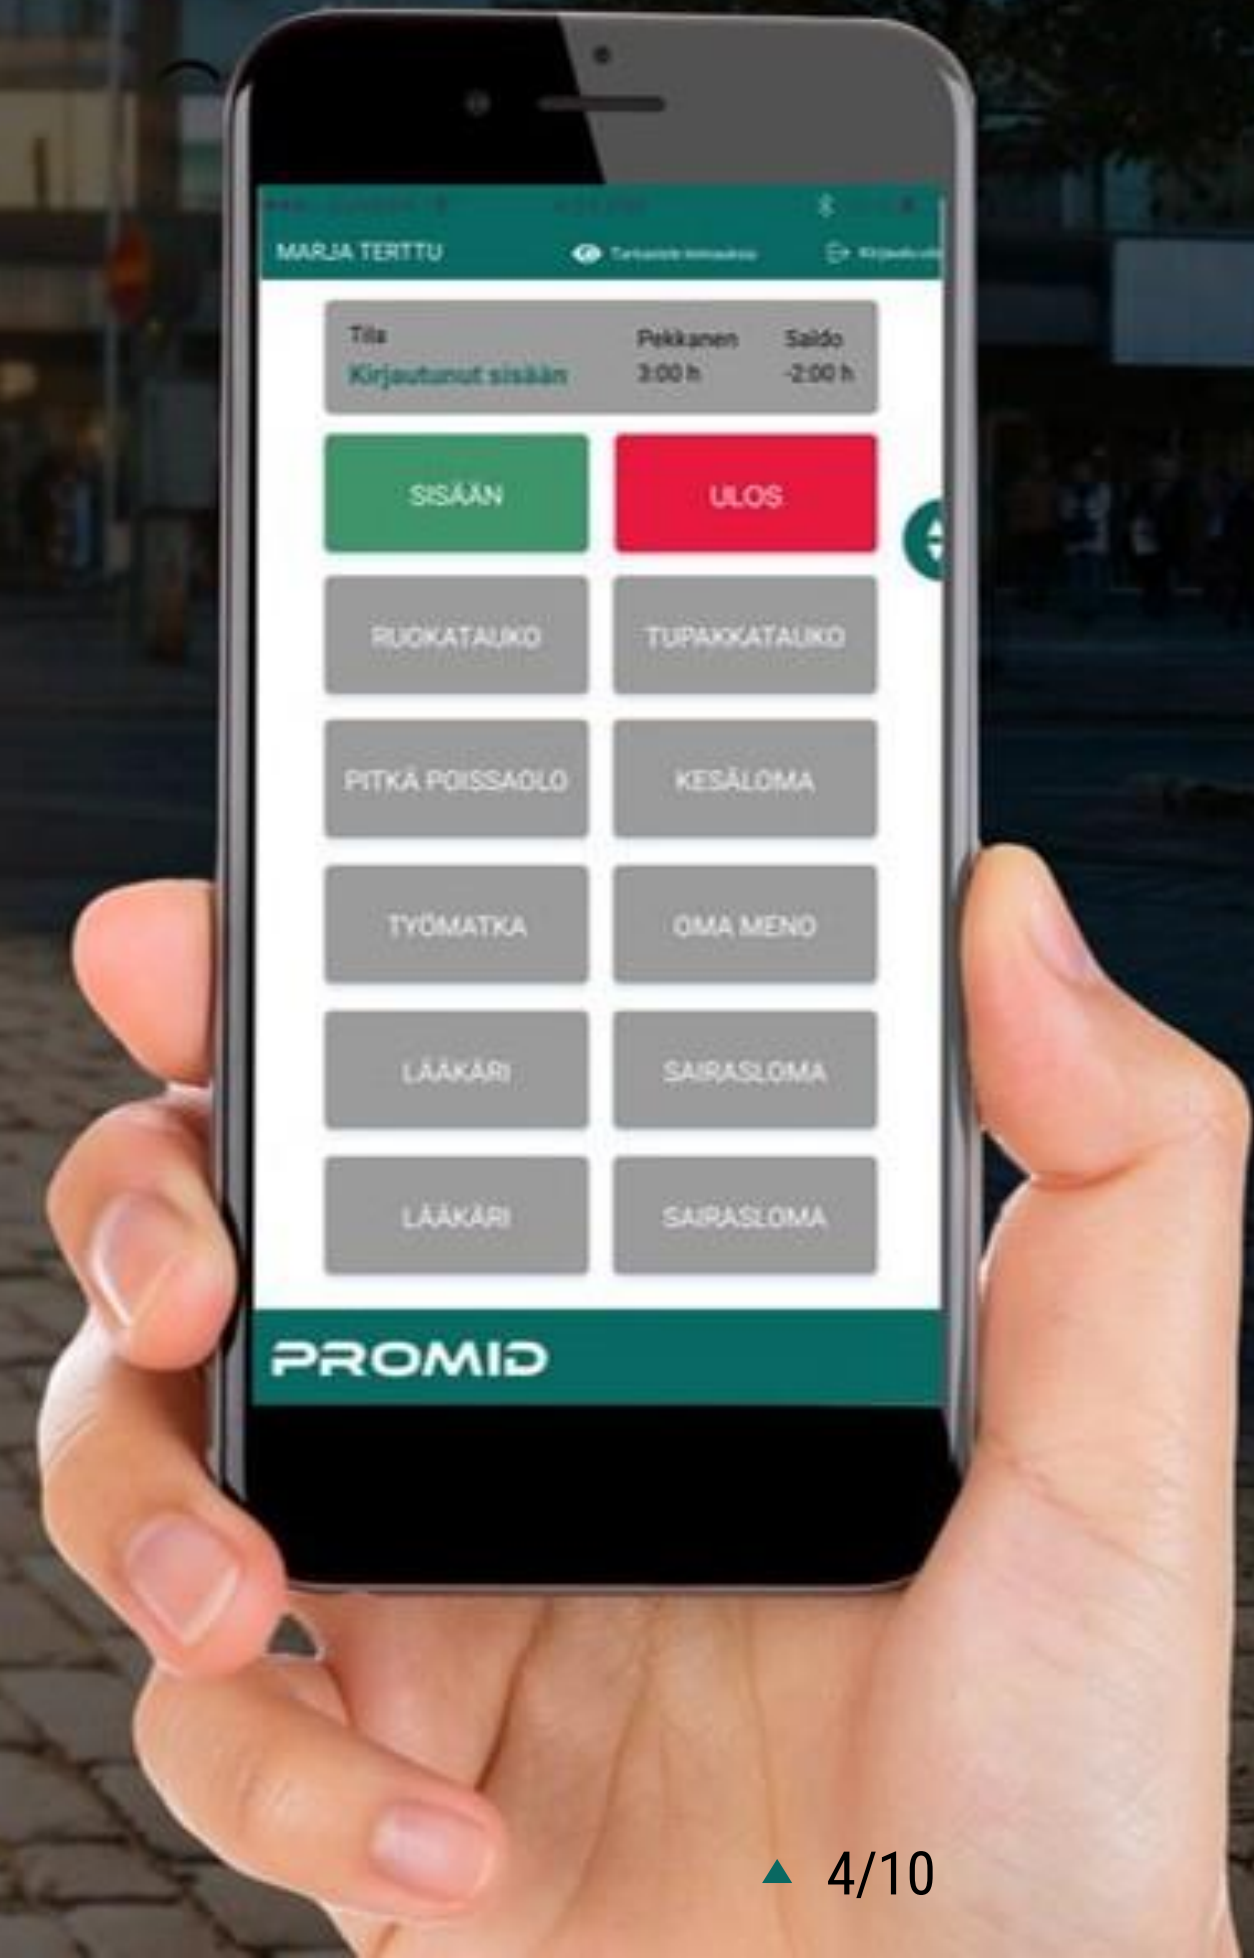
MARJA TERTTU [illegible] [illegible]

Tila
Kirjautunut sisään

Pekkanen
3:00 h

Saldo
-2:00 h

SISÄÄN

ULOS

RUOKATAUKO

TUPAKKATAUKO

PITKÄ POISSAOLO

KESÄLOMA

TYÖMATKA

OMA MENO

LÄÄKÄRI

SAIRASLOMA

LÄÄKÄRI

SAIRASLOMA

PROMID

4/10